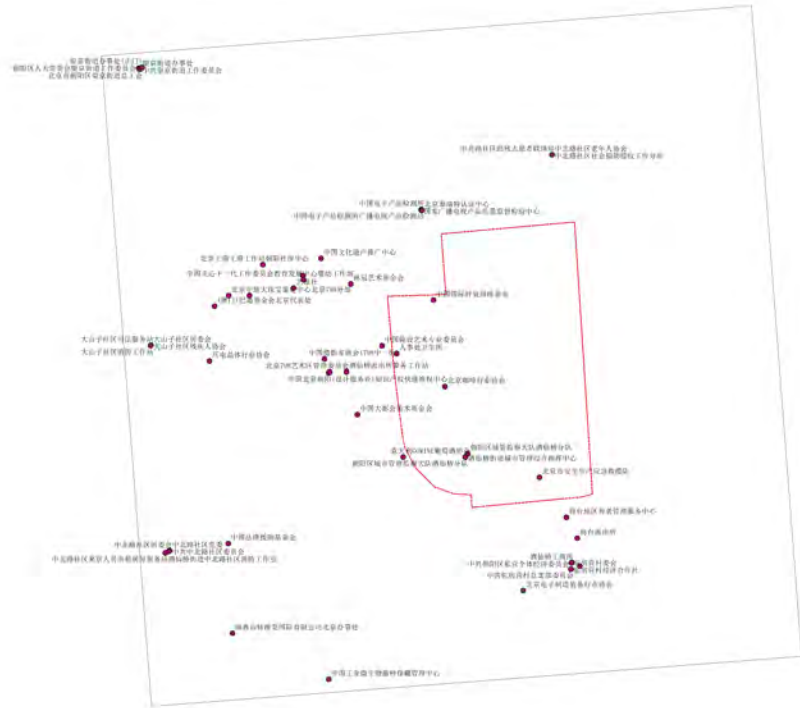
朝阳区人力资源和社会保障局
北京市朝阳区

中共酒仙桥街道工作委员会
中北路社区社会组织工作中心

中国电子产品可靠性与环境试验研究所
中国电子产品检测中心

中国文化遗产基金会
北京798艺术区管理委员会

中国摄影家协会
中国美术家协会

大山子社区服务站
大山子社区居委会
大山子社区卫生服务站

中国国际贸易促进委员会

朝阳区城市管理监察大队酒仙桥分队
北京市安全生产应急救援队

酒仙桥工商所
朝阳区酒仙桥街道
北京电子科技职业学院

中北路社区居委会
中北路社区卫生服务站

中国工业设计协会

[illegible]